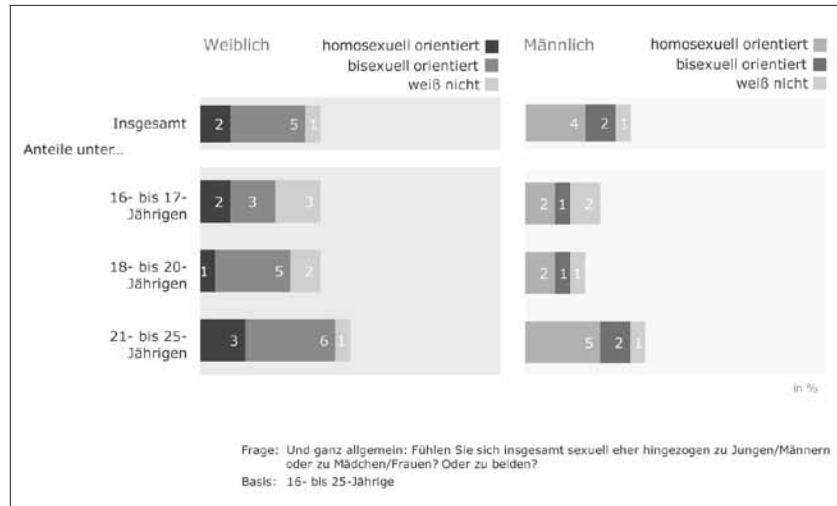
Weiblich
homosexuell orientiert
bisexuell orientiert
weiß nicht

Männlich
homosexuell orientiert
bisexuell orientiert
weiß nicht

Insgesamt
Anteile unter...

16- bis 17-Jährigen

18- bis 20-Jährigen

21- bis 25-Jährigen

| | Weiblich: homosexuell orientiert | Weiblich: bisexuell orientiert | Weiblich: weiß nicht | Männlich: homosexuell orientiert | Männlich: bisexuell orientiert | Männlich: weiß nicht |
|---|---|---|---|---|---|---|
| Insgesamt | 2 | 5 | 1 | 4 | 2 | 1 |
| 16- bis 17-Jährigen | 2 | 3 | 3 | 2 | 1 | 2 |
| 18- bis 20-Jährigen | 1 | 5 | 2 | 2 | 1 | 1 |
| 21- bis 25-Jährigen | 3 | 6 | 1 | 5 | 2 | 1 |

in %

Frage: Und ganz allgemein: Fühlen Sie sich insgesamt sexuell eher hingezogen zu Jungen/Männern oder zu Mädchen/Frauen? Oder zu beiden?
Basis: 16- bis 25-Jährige